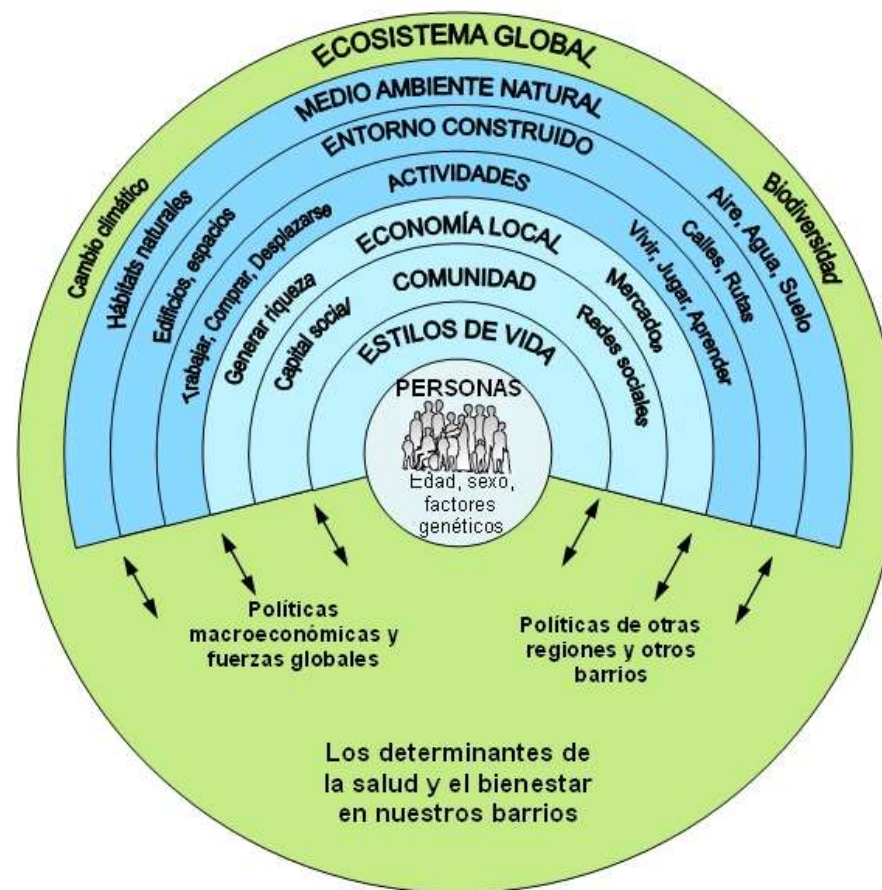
ECOSISTEMA GLOBAL

MEDIO AMBIENTE NATURAL

ENTORNO CONSTRUIDO

ACTIVIDADES

ECONOMÍA LOCAL

COMUNIDAD

ESTILOS DE VIDA

Cambio climático

Hábitats naturales

Edificios, espacios

Trabajar, Comprar, Desplazarse

Generar riqueza

Capital social/

Biodiversidad

Aire, Agua, Suelo

Calles, Rutas

Vivir, Jugar, Aprender

Mercado

Redes sociales

PERSONAS

Edad, sexo, factores genéticos

Políticas macroeconómicas y fuerzas globales

Políticas de otras regiones y otros barrios

Los determinantes de la salud y el bienestar en nuestros barrios